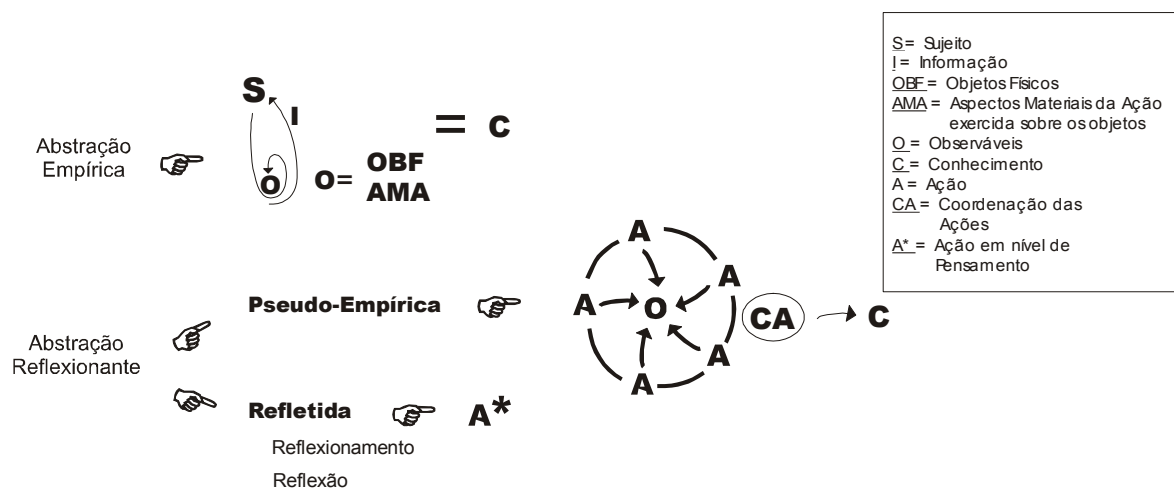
S= Sujeito
I = Informação
OBF = Objetos Físicos
AMA = Aspectos Materiais da Ação exercida sobre os objetos
O = Observáveis
C = Conhecimento
A = Ação
CA = Coordenação das Ações
A* = Ação em nível de Pensamento

Abstração Empírica

S I O O= OBF AMA = C

Abstração Reflexionante

Pseudo-Empírica

A A A A A A O CA C

Refletida A*

Reflexionamento

Reflexão